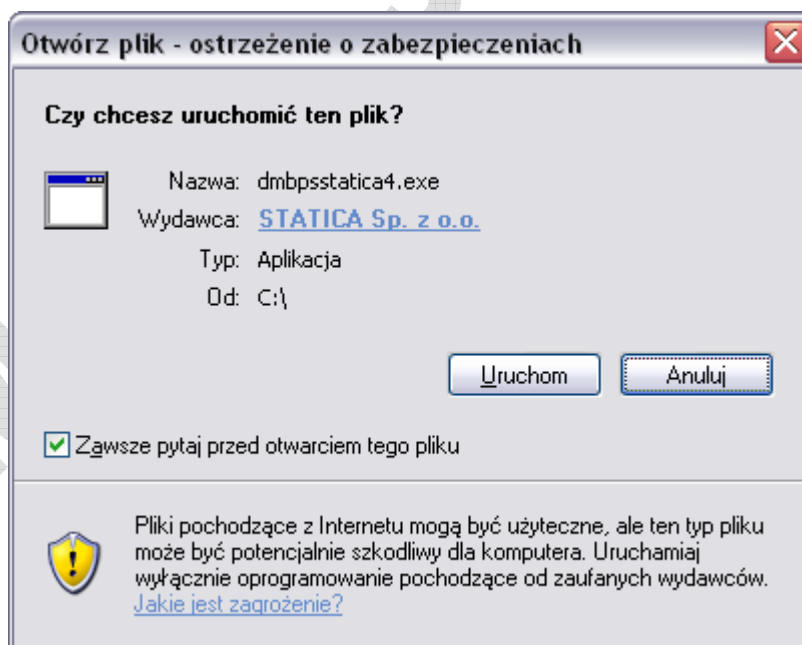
Otwórz plik - ostrzeżenie o zabezpieczeniach

Czy chcesz uruchomić ten plik?

Nazwa: dmbpsstatica4.exe
Wydawca: STATICA Sp. z o.o.
Typ: Aplikacja
Od: C:\

Uruchom
Anuluj

Zawsze pytaj przed otwarciem tego pliku

Pliki pochodzące z Internetu mogą być użyteczne, ale ten typ pliku może być potencjalnie szkodliwy dla komputera. Uruchamiaj wyłącznie oprogramowanie pochodzące od zaufanych wydawców. Jakie jest zagrożenie?